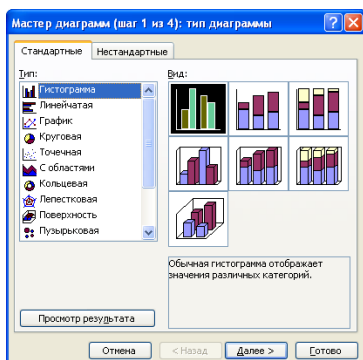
Мастер диаграмм (шаг 1 из 4): тип диаграммы

Стандартные
Нестандартные

Тип:
Гистограмма
Линейчатая
График
Круговая
Точечная
С областями
Кольцевая
Лепестковая
Поверхность
Пузырьковая

Вид:

Обычная гистограмма отображает значения различных категорий.

Просмотр результата

Отмена
< Назад
Далее >
Готово